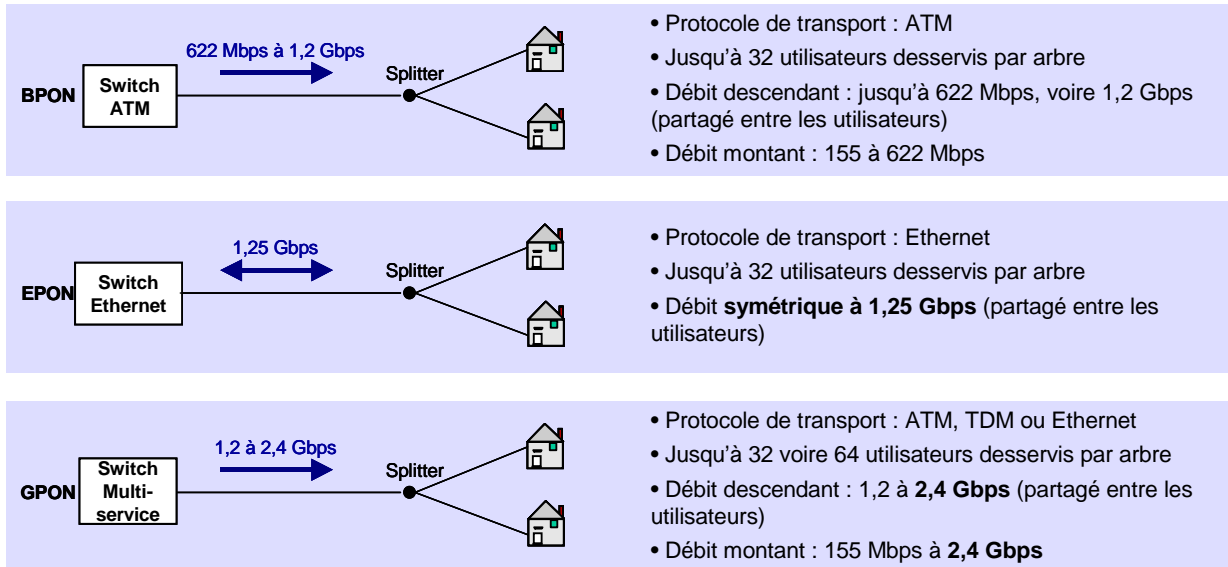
BPON

Switch ATM

622 Mbps à 1,2 Gbps

Splitter

• Protocole de transport : ATM

• Jusqu'à 32 utilisateurs desservis par arbre

• Débit descendant : jusqu'à 622 Mbps, voire 1,2 Gbps (partagé entre les utilisateurs)

• Débit montant : 155 à 622 Mbps

EPON

Switch Ethernet

1,25 Gbps

Splitter

• Protocole de transport : Ethernet

• Jusqu'à 32 utilisateurs desservis par arbre

• Débit **symétrique à 1,25 Gbps** (partagé entre les utilisateurs)

GPON

Switch Multi-service

1,2 à 2,4 Gbps

Splitter

• Protocole de transport : ATM, TDM ou Ethernet

• Jusqu'à 32 voire 64 utilisateurs desservis par arbre

• Débit descendant : 1,2 à **2,4 Gbps** (partagé entre les utilisateurs)

• Débit montant : 155 Mbps à **2,4 Gbps**